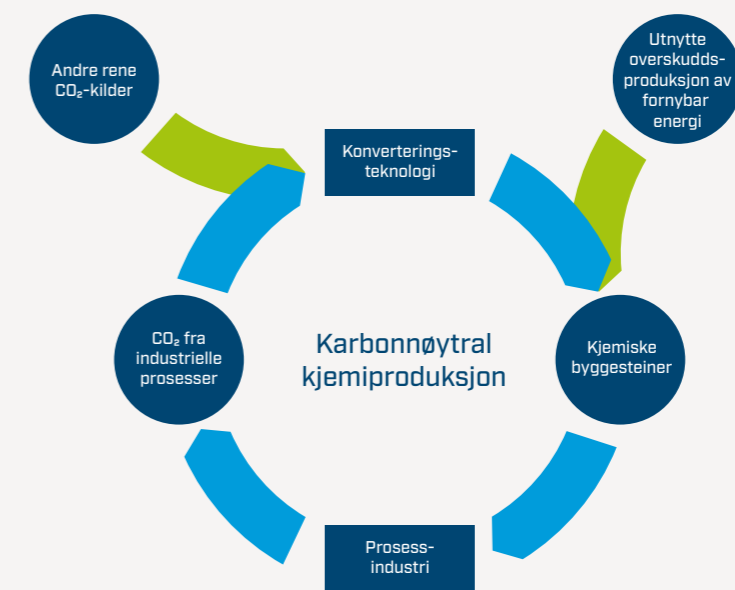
Andre rene $CO_2$-kilder

Utnytte overskudds-produksjon av fornybar energi

Konverterings-teknologi

$CO_2$ fra industrielle prosesser

Karbonnøytral kjemiproduksjon

Kjemiske byggesteiner

Prosess-industri